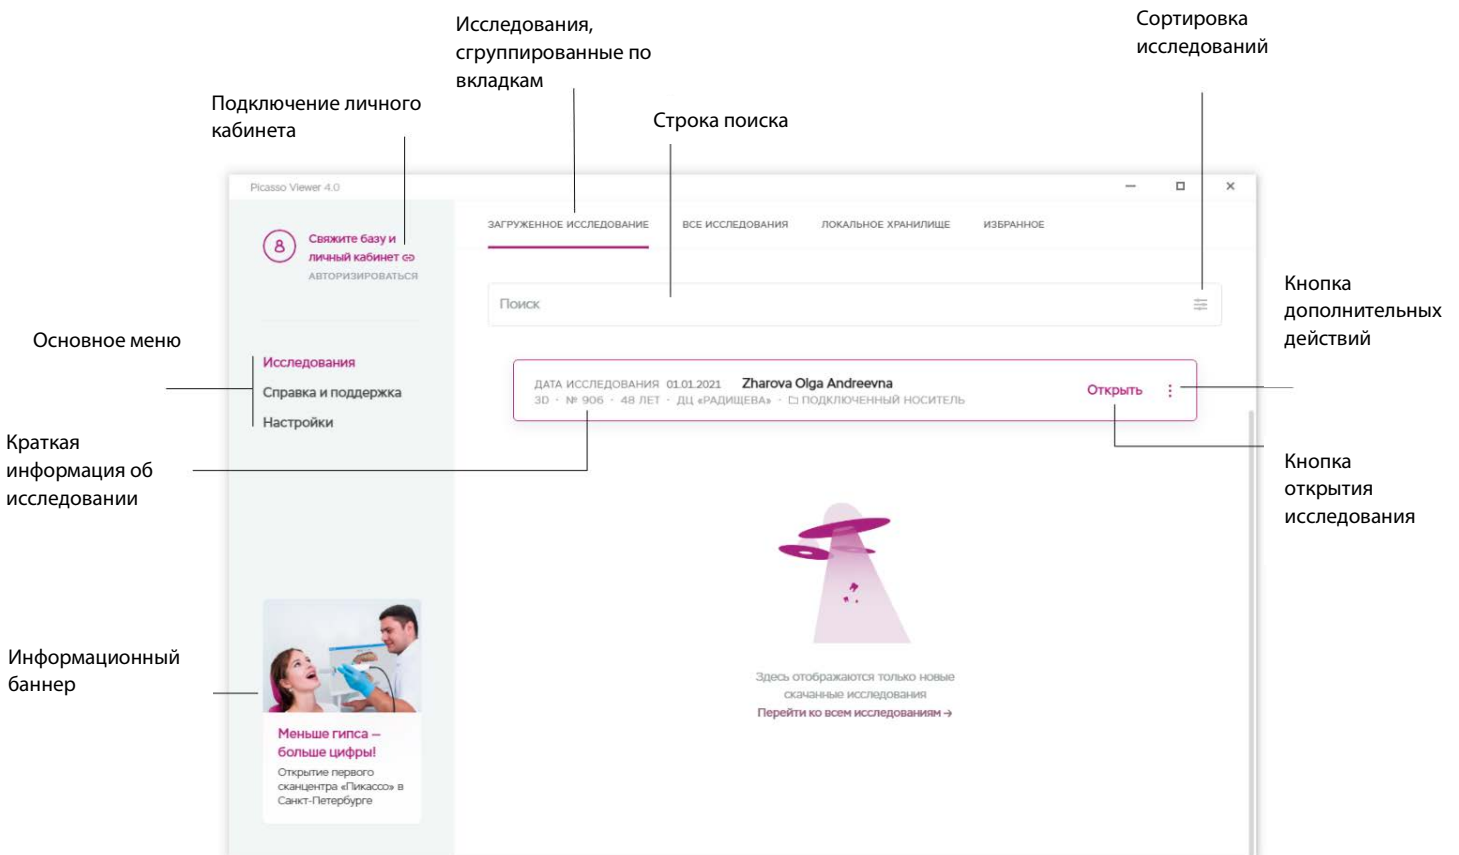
Исследования, сгруппированные по вкладкам

Сортировка исследований

Подключение личного кабинета

Строка поиска

Picasso Viewer 4.0

Свяжите базу и личный кабинет
АВТОРИЗИРОВАТЬСЯ

ЗАГРУЖЕННОЕ ИССЛЕДОВАНИЕ
ВСЕ ИССЛЕДОВАНИЯ
ЛОКАЛЬНОЕ ХРАНИЛИЩЕ
ИЗБРАННОЕ

Поиск

Кнопка дополнительных действий

Основное меню

Исследования
Справка и поддержка
Настройки

ДАТА ИССЛЕДОВАНИЯ 01.01.2021 Zharova Olga Andreevna
3D · № 906 · 48 ЛЕТ · ДЦ «РАДИЩЕВА» · ПОДКЛЮЧЕННЫЙ НОСИТЕЛЬ
Открыть

Краткая информация об исследовании

Кнопка открытия исследования

Здесь отображаются только новые скачанные исследования
Перейти ко всем исследованиям →

Информационный баннер

Меньше гипса – больше цифры!
Открытие первого сканцентра «Пикассо» в Санкт-Петербурге